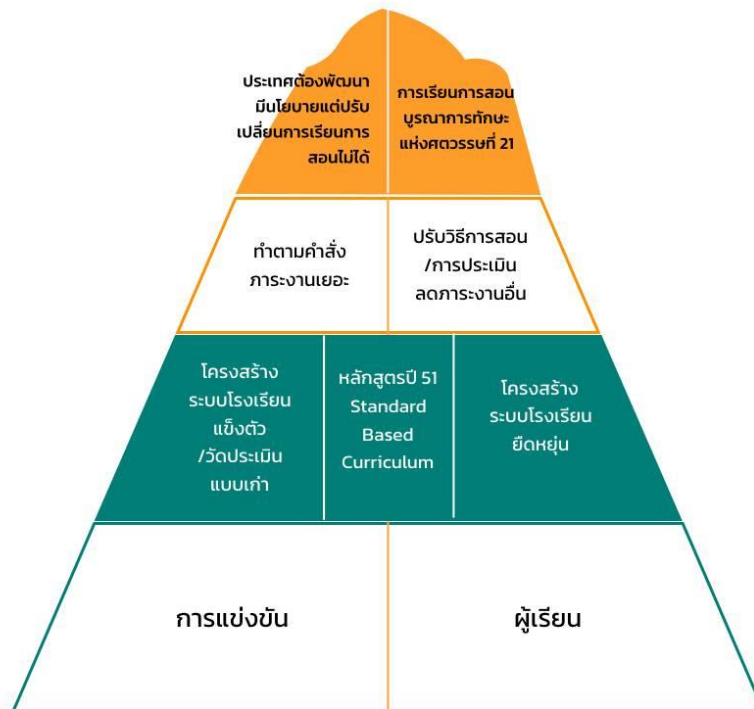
ประเทศต้องพัฒนา มีนโยบายแต่ปรับเปลี่ยนการเรียนการสอนไม่ได้

การเรียนการสอนบูรณาการทักษะแห่งศตวรรษที่ 21

ทำตามคำสั่ง ภาระงานเยอะ

ปรับวิธีการสอน /การประเมิน ลดภาระงานอื่น

โครงสร้างระบบโรงเรียนแข็งตัว /วัดประเมินแบบเก่า

หลักสูตรปี 51 Standard Based Curriculum

โครงสร้างระบบโรงเรียนยืดหยุ่น

การแข่งขัน

ผู้เรียน